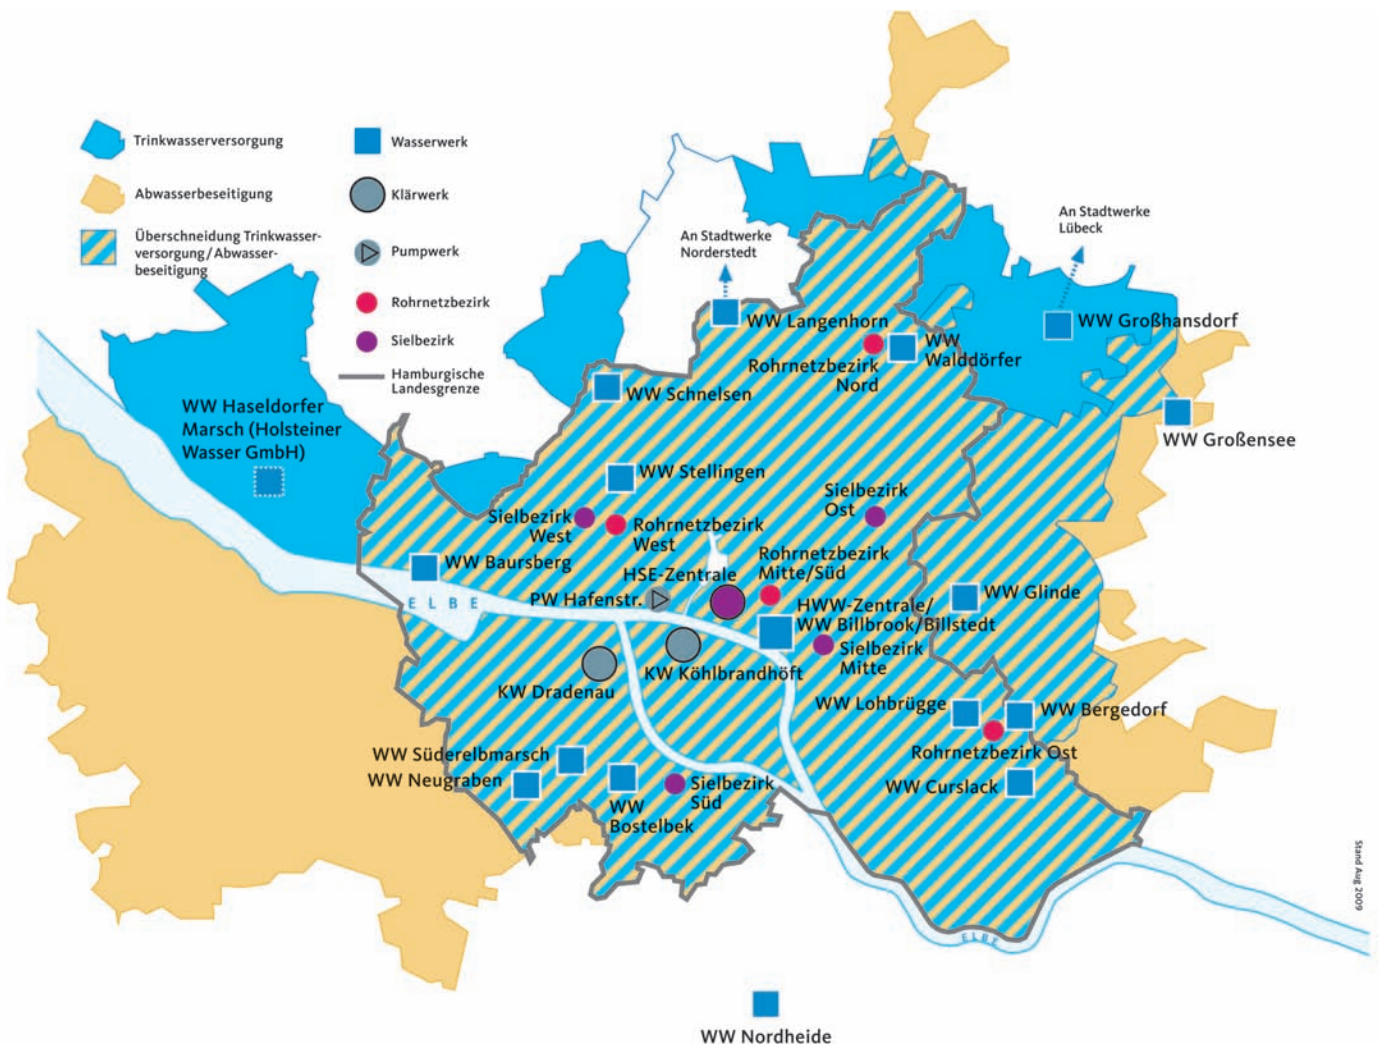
Trinkwasserversorgung

Abwasserbeseitigung

Überschneidung Trinkwasserversorgung / Abwasserbeseitigung

Wasserwerk

Klärwerk

Pumpwerk

Rohrnetzbezirk

Sielbezirk

Hamburgische Landesgrenze

An Stadtwerke Norderstedt

An Stadtwerke Lübeck

WW Langenhorn

WW Walddörfer

WW Großhansdorf

Rohrnetzbezirk Nord

WW Schnelsen

WW Großensee

WW Haseldorfer Marsch (Holsteiner Wasser GmbH)

WW Stellingen

Sielbezirk Ost

Sielbezirk West

Rohrnetzbezirk West

WW Baursberg

Rohrnetzbezirk Mitte/Süd

HSE-Zentrale

WW Glinde

E L B E

PW Hafenstr.

HWW-Zentrale/ WW Billbrook/Billstedt

Sielbezirk Mitte

KW Köhlbrandhöft

KW Dradenau

WW Lohbrügge

WW Bergedorf

Rohrnetzbezirk Ost

WW Süderelbmarsch

WW Neugraben

Sielbezirk Süd

WW Bostelbek

WW Curslack

Stand Aug 2009

ELBE

WW Nordheide